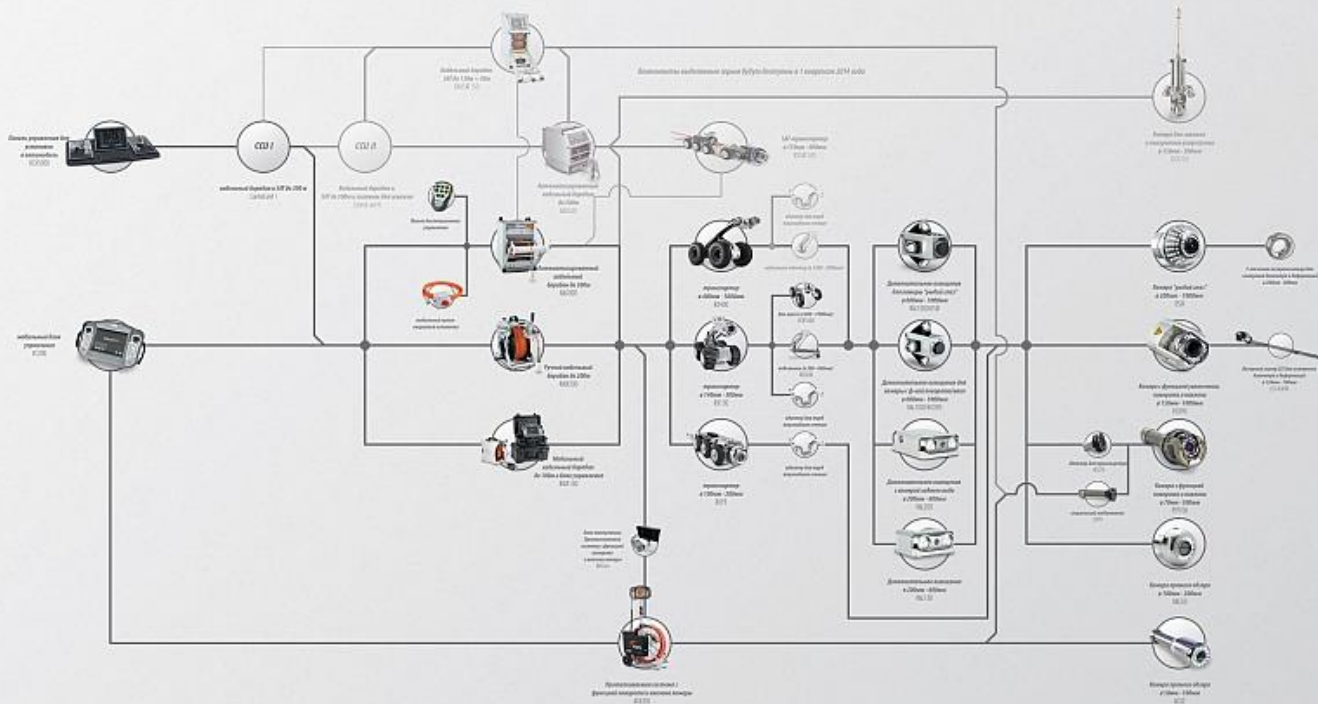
CCU I

CCU II

Компоненты выделенные серым будут доступны в 1 квартале 2014 года

Пульт управления для установки в автомобиль

кабельный барабан к SRP до 200 м

Кабельный барабан к SRP до 200м с системой для камеры

Кабельный барабан

Пульт дистанционного управления

кабельный пульт

кабельный блок управления

Ручной кабельный барабан до 200м

Моторизованный кабельный барабан

Мобильный кабельный барабан до 100м с блоком управления

транспортер

транспортер

транспортер

адаптер для задней

Дополнительное освещение

Дополнительное освещение

Дополнительное освещение

Дополнительное освещение

Камера "pan&tilt"

Камера с функцией поворота и наклона

Камера с функцией поворота и наклона

Камера прямого обзора

Камера прямого обзора

Камера для колодцев

Блок позиционирования

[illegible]